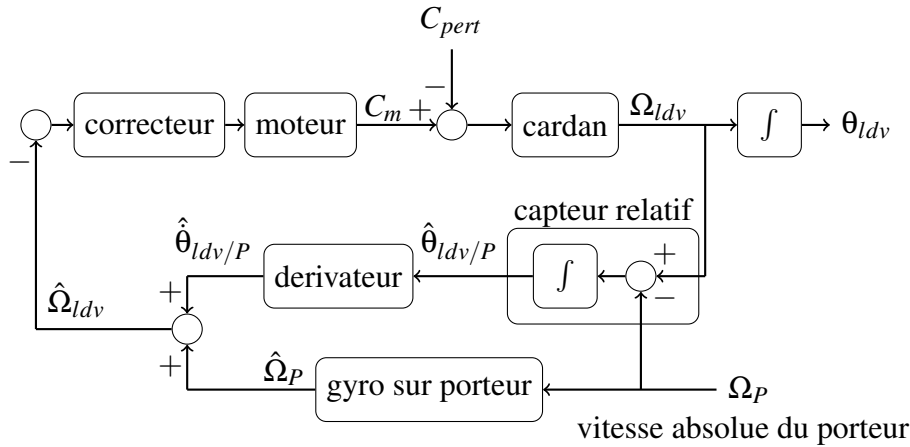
$C_{pert}$

$-$

correcteur

moteur

$C_m$ $+$

cardan

$\Omega_{ldv}$

$\int$

$\theta_{ldv}$

$-$

capteur relatif

$\hat{\dot{\theta}}_{ldv/P}$

derivateur

$\hat{\theta}_{ldv/P}$

$\int$

$+$

$-$

$\hat{\Omega}_{ldv}$

$+$

$+$

$\hat{\Omega}_P$

gyro sur porteur

$\Omega_P$

vitesse absolue du porteur